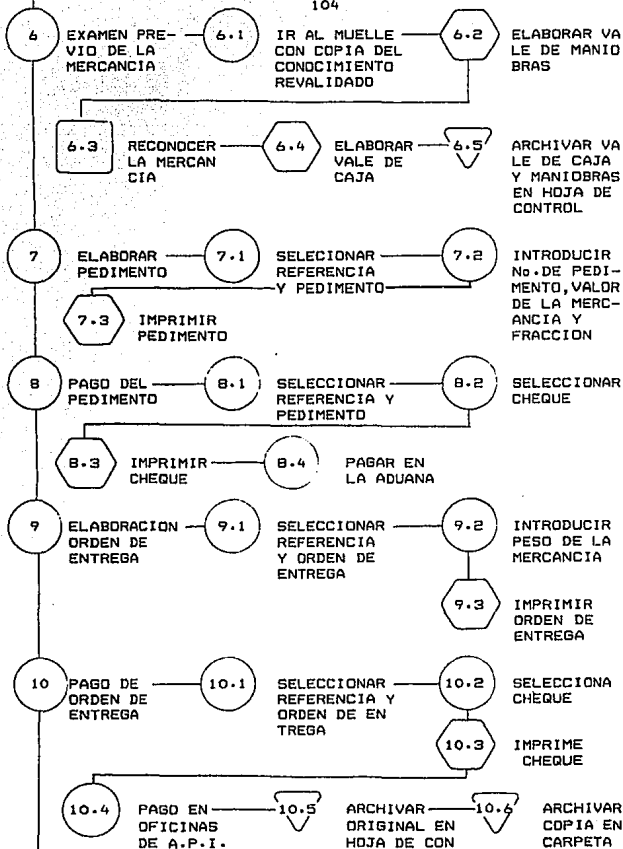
104

6 EXAMEN PREVIO DE LA MERCANCIA

6.1 IR AL MUELLE CON COPIA DEL CONOCIMIENTO REVALIDADO

6.2 ELABORAR VALE DE MANIOBRAS

6.3 RECONOCER LA MERCANCIA

6.4 ELABORAR VALE DE CAJA

6.5 ARCHIVAR VALE DE CAJA Y MANIOBRAS EN HOJA DE CONTROL

7 ELABORAR PEDIMENTO

7.1 SELECIONAR REFERENCIA Y PEDIMENTO

7.2 INTRODUCIR No.DE PEDIMENTO, VALOR DE LA MERCANCIA Y FRACCION

7.3 IMPRIMIR PEDIMENTO

8 PAGO DEL PEDIMENTO

8.1 SELECCIONAR REFERENCIA Y PEDIMENTO

8.2 SELECCIONAR CHEQUE

8.3 IMPRIMIR CHEQUE

8.4 PAGAR EN LA ADUANA

9 ELABORACION ORDEN DE ENTREGA

9.1 SELECCIONAR REFERENCIA Y ORDEN DE ENTREGA

9.2 INTRODUCIR PESO DE LA MERCANCIA

9.3 IMPRIMIR ORDEN DE ENTREGA

10 PAGO DE ORDEN DE ENTREGA

10.1 SELECCIONAR REFERENCIA Y ORDEN DE ENTREGA

10.2 SELECCIONA CHEQUE

10.3 IMPRIME CHEQUE

10.4 PAGO EN OFICINAS DE A.P.I.

10.5 ARCHIVAR ORIGINAL EN HOJA DE CON

10.6 ARCHIVAR COPIA EN CARPETA